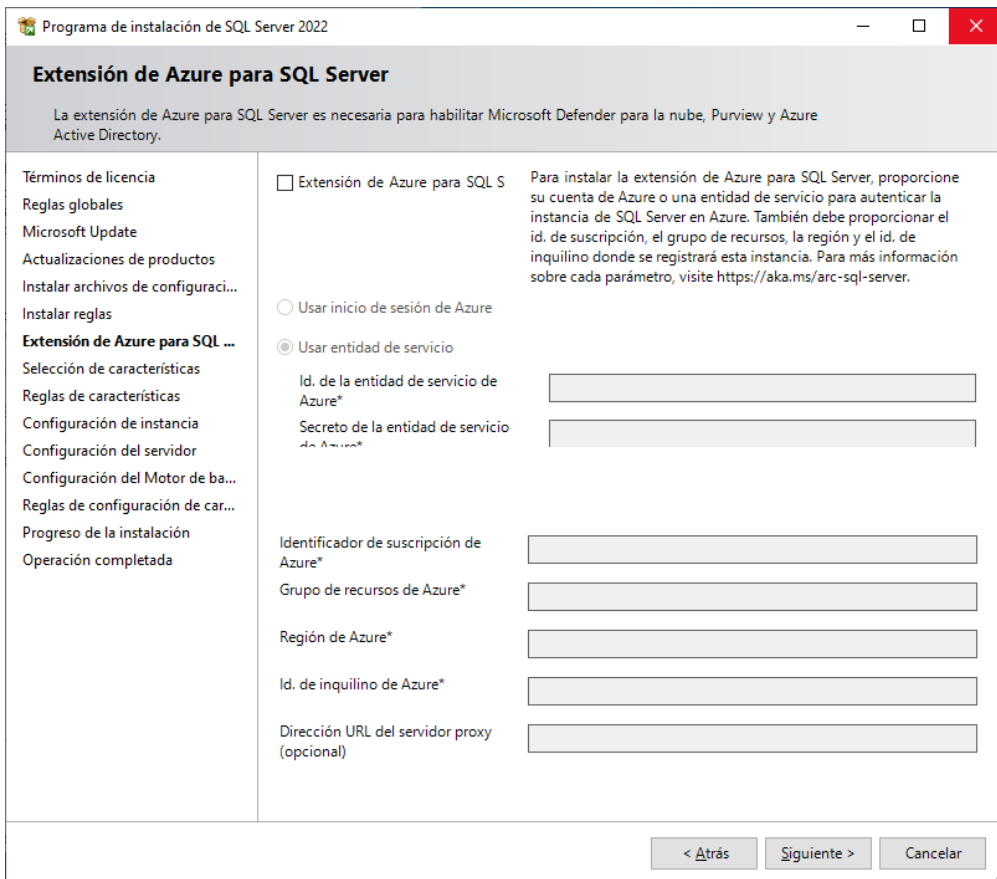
Programa de instalación de SQL Server 2022

Extensión de Azure para SQL Server

La extensión de Azure para SQL Server es necesaria para habilitar Microsoft Defender para la nube, Purview y Azure Active Directory.

Términos de licencia
Reglas globales
Microsoft Update
Actualizaciones de productos
Instalar archivos de configuraci...
Instalar reglas
Extensión de Azure para SQL ...
Selección de características
Reglas de características
Configuración de instancia
Configuración del servidor
Configuración del Motor de ba...
Reglas de configuración de car...
Progreso de la instalación
Operación completada

Extensión de Azure para SQL S

Para instalar la extensión de Azure para SQL Server, proporcione su cuenta de Azure o una entidad de servicio para autenticar la instancia de SQL Server en Azure. También debe proporcionar el id. de suscripción, el grupo de recursos, la región y el id. de inquilino donde se registrará esta instancia. Para más información sobre cada parámetro, visite https://aka.ms/arc-sql-server.

Usar inicio de sesión de Azure

Usar entidad de servicio

Id. de la entidad de servicio de Azure*

Secreto de la entidad de servicio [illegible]

Identificador de suscripción de Azure*

Grupo de recursos de Azure*

Región de Azure*

Id. de inquilino de Azure*

Dirección URL del servidor proxy (opcional)

< Atrás
Siguiente >
Cancelar